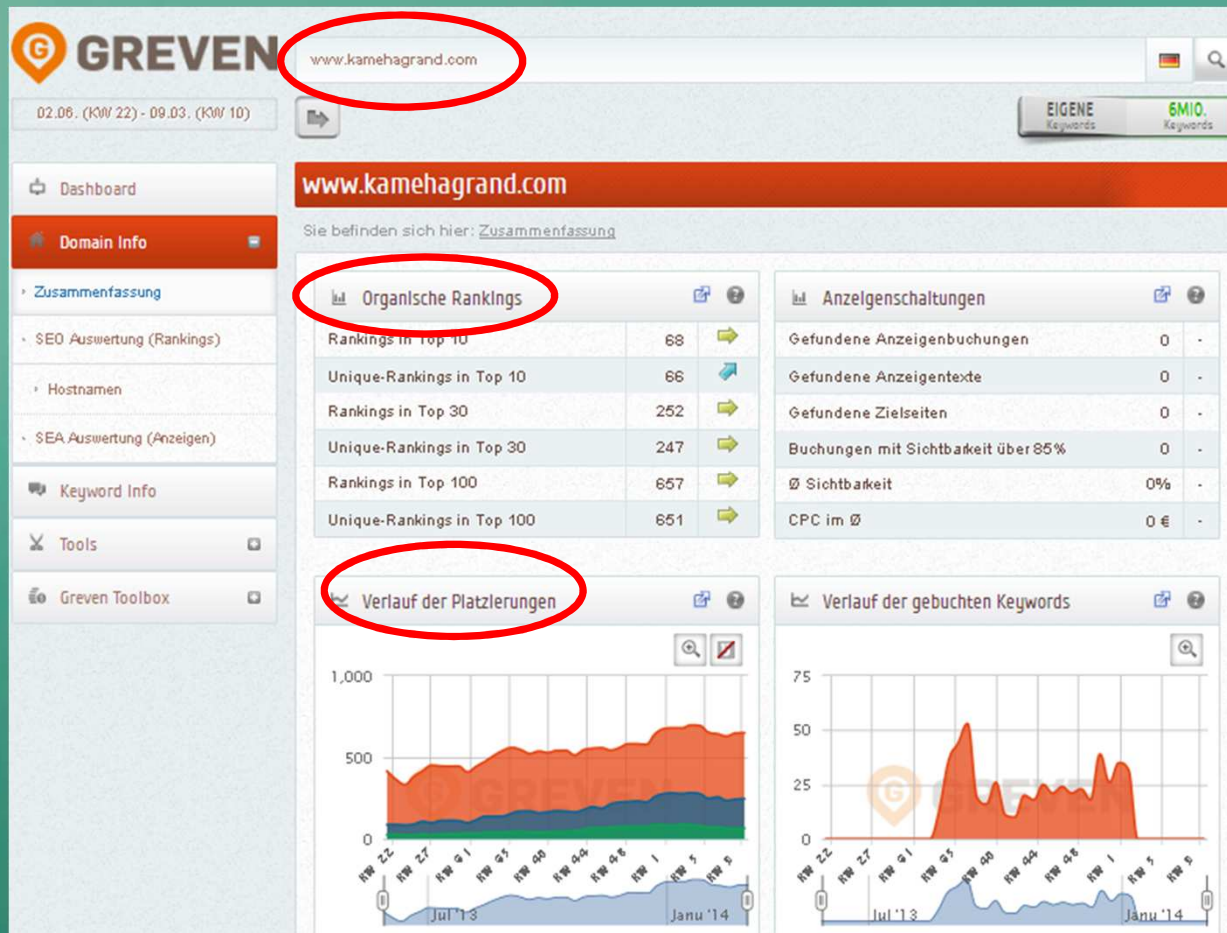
GREVEN

www.kamehagrand.com

02.06. (KW 22) - 09.03. (KW 10)

EIGENE Keywords
6MIO. Keywords

Dashboard
Domain Info
Zusammenfassung
SEO Auswertung (Rankings)
Hostnamen
SEA Auswertung (Anzeigen)
Keyword Info
Tools
Greven Toolbox

www.kamehagrand.com

Sie befinden sich hier: Zusammenfassung

Organische Rankings

| | |
|---|---|
| Rankings in Top 10 | 68 |
| Unique-Rankings in Top 10 | 66 |
| Rankings in Top 30 | 252 |
| Unique-Rankings in Top 30 | 247 |
| Rankings in Top 100 | 657 |
| Unique-Rankings in Top 100 | 651 |

Anzeigenschaltungen

| | | |
|---|---|---|
| Gefundene Anzeigenbuchungen | 0 | - |
| Gefundene Anzeigentexte | 0 | - |
| Gefundene Zielseiten | 0 | - |
| Buchungen mit Sichtbarkeit über 85% | 0 | - |
| Ø Sichtbarkeit | 0% | - |
| CPC im Ø | 0 € | - |

Verlauf der Platzierungen

1,000
500
0
KW 22 KW 27 KW 31 KW 35 KW 40 KW 44 KW 48 KW 1 KW 5 KW 9
GREVEN
Jul '13 Janu '14

Verlauf der gebuchten Keywords

75
50
25
0
KW 22 KW 27 KW 31 KW 35 KW 40 KW 44 KW 48 KW 1 KW 5 KW 9
GREVEN
Jul '13 Janu '14